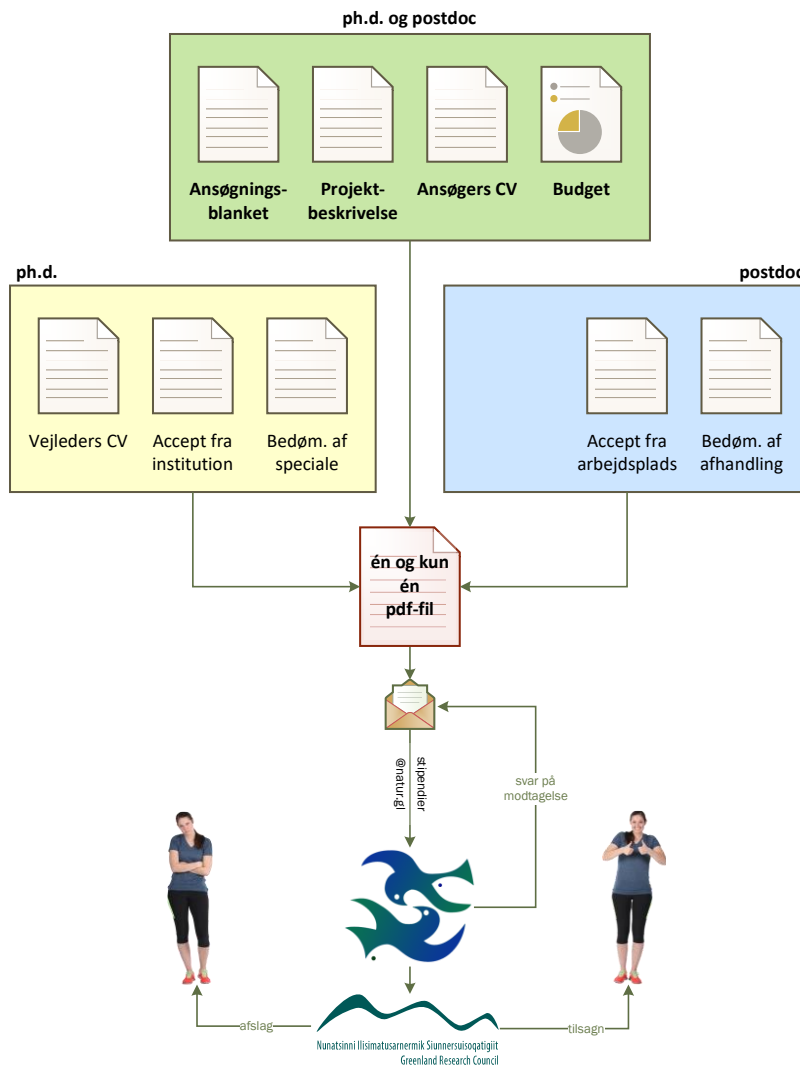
ph.d. og postdoc

Ansøgningsblanket

Projektbeskrivelse

Ansøgers CV

Budget

ph.d.

Vejleders CV

Accept fra institution

Bedøm. af speciale

postdoc

Accept fra arbejdsplads

Bedøm. af afhandling

én og kun én pdf-fil

stipendier @natur.gl

svar på modtagelse

afslag

tilsagn

Nunatsinni Ilisimatusarnermik Siunnersuisoqatigiit
Greenland Research Council